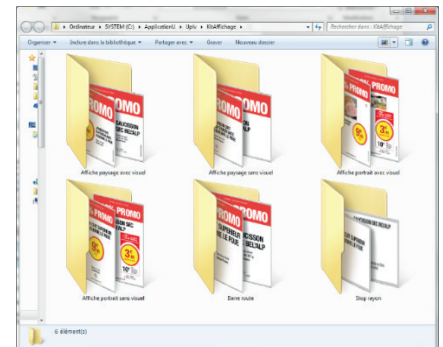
« Ordinateur » SYSTEM (C:) » ApplicationU » Uplv » EtiAffichage »
Rechercher dans : EtiAffichage

Organiser ▾ Inclure dans la bibliothèque ▾ Partager avec ▾ Graver Nouveau dossier

PROMO
Affiche paysage avec visuel

PROMO
Affiche paysage sans visuel

PROMO
Affiche portrait avec visuel

PROMO
Affiche portrait sans visuel

PROMO
Barre route

Stop rayon

6 élément(s)